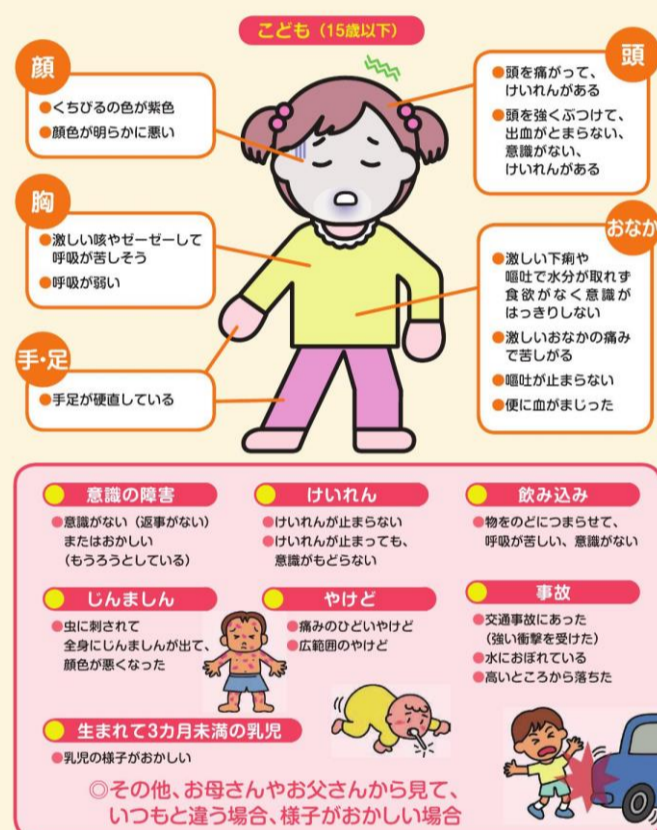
こども（15歳以下）

顔
●くちびるの色が紫色
●顔色が明らかに悪い

頭
●頭を痛がって、けいれんがある
●頭を強くぶつけて、出血がとまらない、意識がない、けいれんがある

胸
●激しい咳やゼーゼーして呼吸が苦しそう
●呼吸が弱い

おなか
●激しい下痢や嘔吐で水分が取れず食欲がなく意識がはっきりしない
●激しいおなかの痛みで苦しがる
●嘔吐が止まらない
●便に血がまじった

手・足
●手足が硬直している

意識の障害
●意識がない（返事がない）またはおかしい（もうろうとしている）

けいれん
●けいれんが止まらない
●けいれんが止まっても、意識がもどらない

飲み込み
●物をのどにつまらせて、呼吸が苦しい、意識がない

じんましん
●虫に刺されて全身にじんましんが出て、顔色が悪くなった

やけど
●痛みのひどいやけど
●広範囲のやけど

事故
●交通事故にあった（強い衝撃を受けた）
●水におぼれている
●高いところから落ちた

生まれて3カ月未満の乳児
●乳児の様子がおかしい

◎その他、お母さんやお父さんから見て、いつもと違う場合、様子がおかしい場合